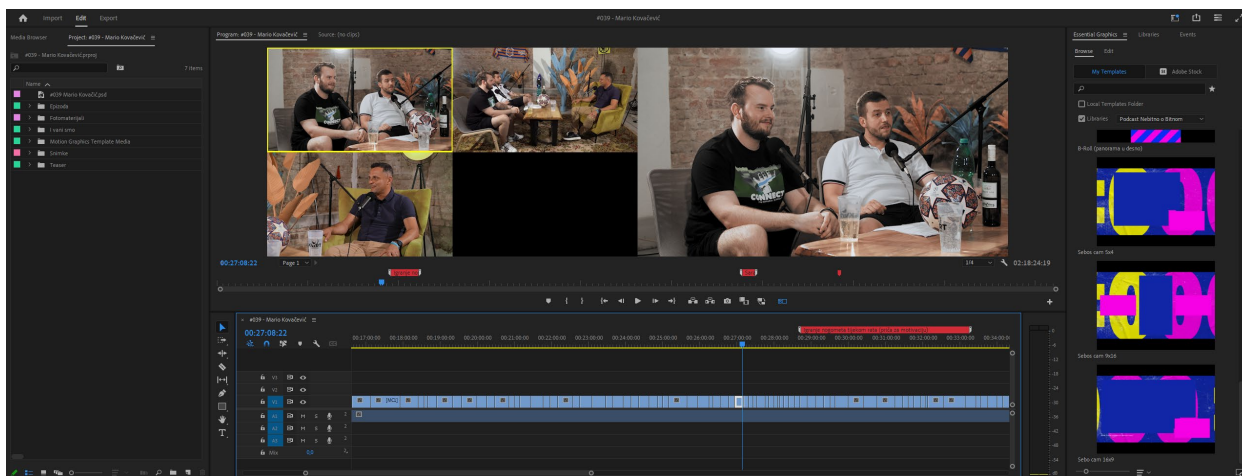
Import Edit Export

#039 - Mario Kovačević

Media Browser Project: #039 - Mario Kovačević ≡

#039 - Mario Kovačević.prproj

7 items

Name

#039 Mario Kovačević
Epizoda
Fotomaterijali
I vani smo
Motion Graphics Template Media
Snimke
Teaser

Program: #039 - Mario Kovačević ≡ Source: (no clips)

00:27:08:22 Page 1

1/4 02:18:24:19

#039 - Mario Kovačević ≡
00:27:08:22

00:17:00:00 00:18:00:00 00:19:00:00 00:20:00:00 00:21:00:00 00:22:00:00 00:23:00:00 00:24:00:00 00:25:00:00 00:26:00:00 00:27:00:00 00:28:00:00 00:29:00:00 00:30:00:00 00:31:00:00 00:32:00:00 00:33:00:00 00:34:00:00

V3
V2
V1
A1 M S
A2 M S
A3 M S
Mix 0.0

[MC1]

Essential Graphics ≡ Libraries Events

Browse Edit

My Templates Adobe Stock

Local Templates Folder
Libraries Podcast Nešto o Bitnom

B-Roll (panorama u desno)

Sebos cam 5x4

Sebos cam 9x16

Sebos cam 16x9